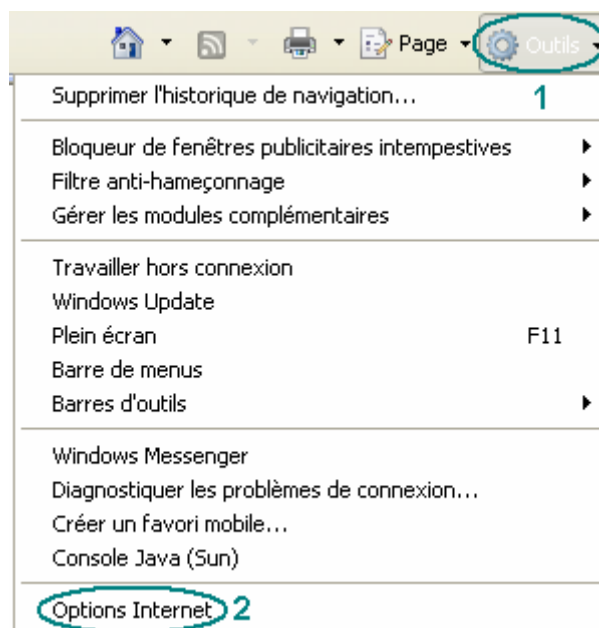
Page Outils

Supprimer l'historique de navigation... 1

Bloqueur de fenêtres publicitaires intempestives
Filtre anti-hameçonnage
Gérer les modules complémentaires

Travailler hors connexion
Windows Update
Plein écran F11
Barre de menus
Barres d'outils

Windows Messenger
Diagnostiquer les problèmes de connexion...
Créer un favori mobile...
Console Java (Sun)

Options Internet 2